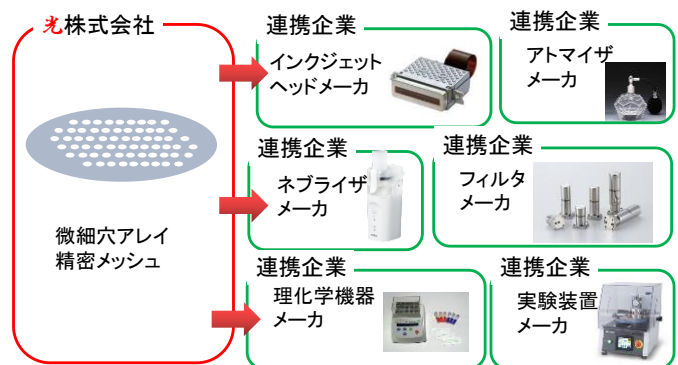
光株式会社

微細穴アレイ
精密メッシュ

連携企業
インクジェット
ヘッドメーカ

連携企業
アトマイザ
メーカ

連携企業
ネブライザ
メーカ

連携企業
フィルタ
メーカ

連携企業
理化学機器
メーカ

連携企業
実験装置
メーカ